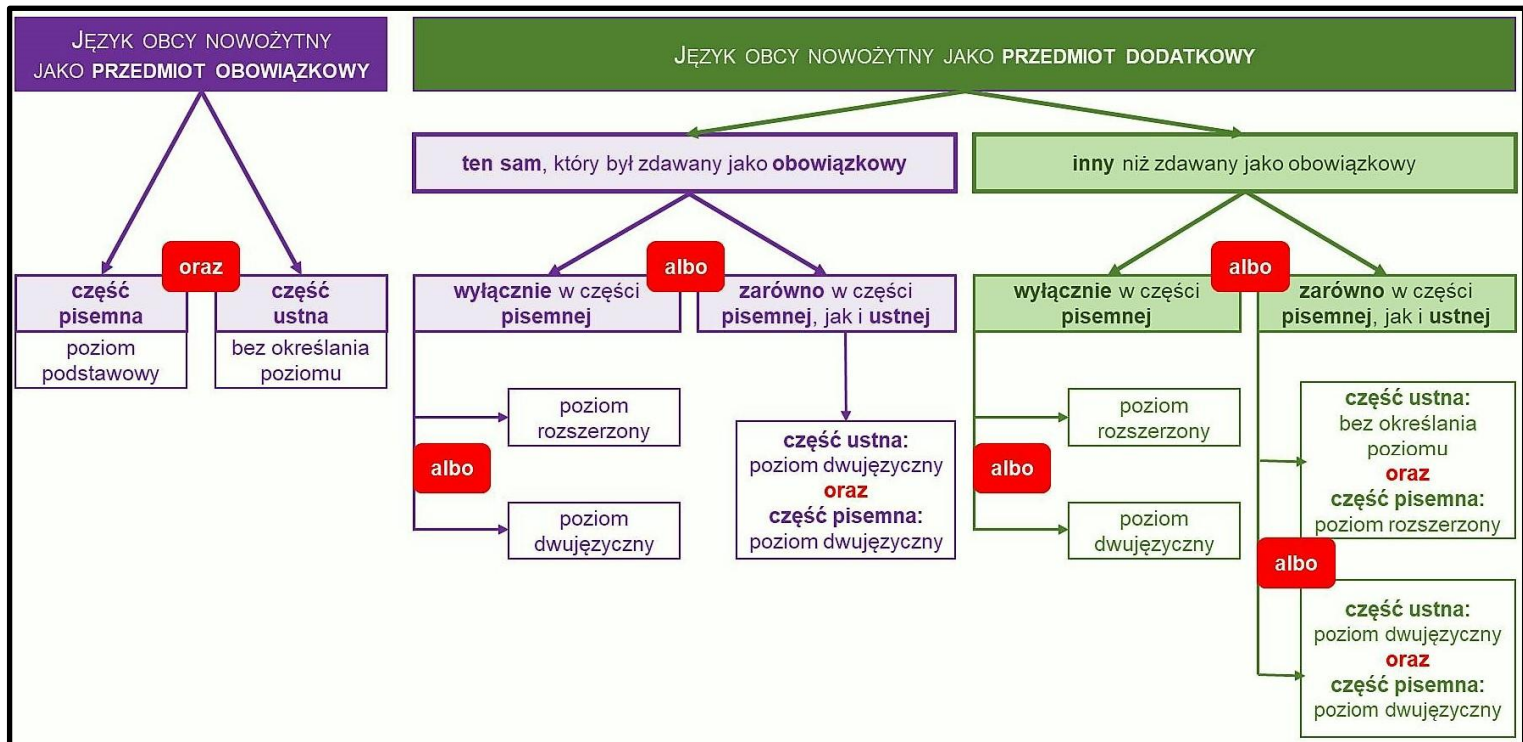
JĘZYK OBCY NOWOŻYTNY JAKO PRZEDMIOT OBOWIĄZKOWY

oraz

część pisemna

poziom podstawowy

część ustna

bez określania poziomu

JĘZYK OBCY NOWOŻYTNY JAKO PRZEDMIOT DODATKOWY

ten sam, który był zdawany jako obowiązkowy

albo

wyłącznie w części pisemnej

albo

poziom rozszerzony

poziom dwujęzyczny

zarówno w części pisemnej, jak i ustnej

część ustna: poziom dwujęzyczny oraz część pisemna: poziom dwujęzyczny

inny niż zdawany jako obowiązkowy

albo

wyłącznie w części pisemnej

albo

poziom rozszerzony

poziom dwujęzyczny

zarówno w części pisemnej, jak i ustnej

część ustna: bez określania poziomu oraz część pisemna: poziom rozszerzony

albo

część ustna: poziom dwujęzyczny oraz część pisemna: poziom dwujęzyczny